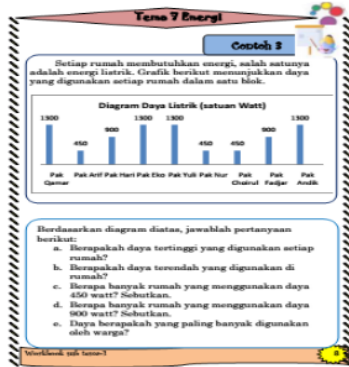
Tema 7 Energi

Contoh 3

Setiap rumah membutuhkan energi, salah satunya adalah energi listrik. Grafik berikut menunjukkan daya yang digunakan setiap rumah dalam satu blok.

Diagram Daya Listrik (satuan Watt)

1300 450 900 1300 1300 450 450 900 1300

Pak Qamar Pak Arif Pak Hari Pak Eko Pak Yuli Pak Nur Pak Chairul Pak Fadjar Pak Andik

Berdasarkan diagram diatas, jawablah pertanyaan berikut:
a. Berapakah daya tertinggi yang digunakan setiap rumah?
b. Berapakah daya terendah yang digunakan di rumah?
c. Berapa banyak rumah yang menggunakan daya 450 watt? Sebutkan.
d. Berapa banyak rumah yang menggunakan daya 900 watt? Sebutkan.
e. Daya berapakah yang paling banyak digunakan oleh warga?

Worksheet tsb tema-1

8